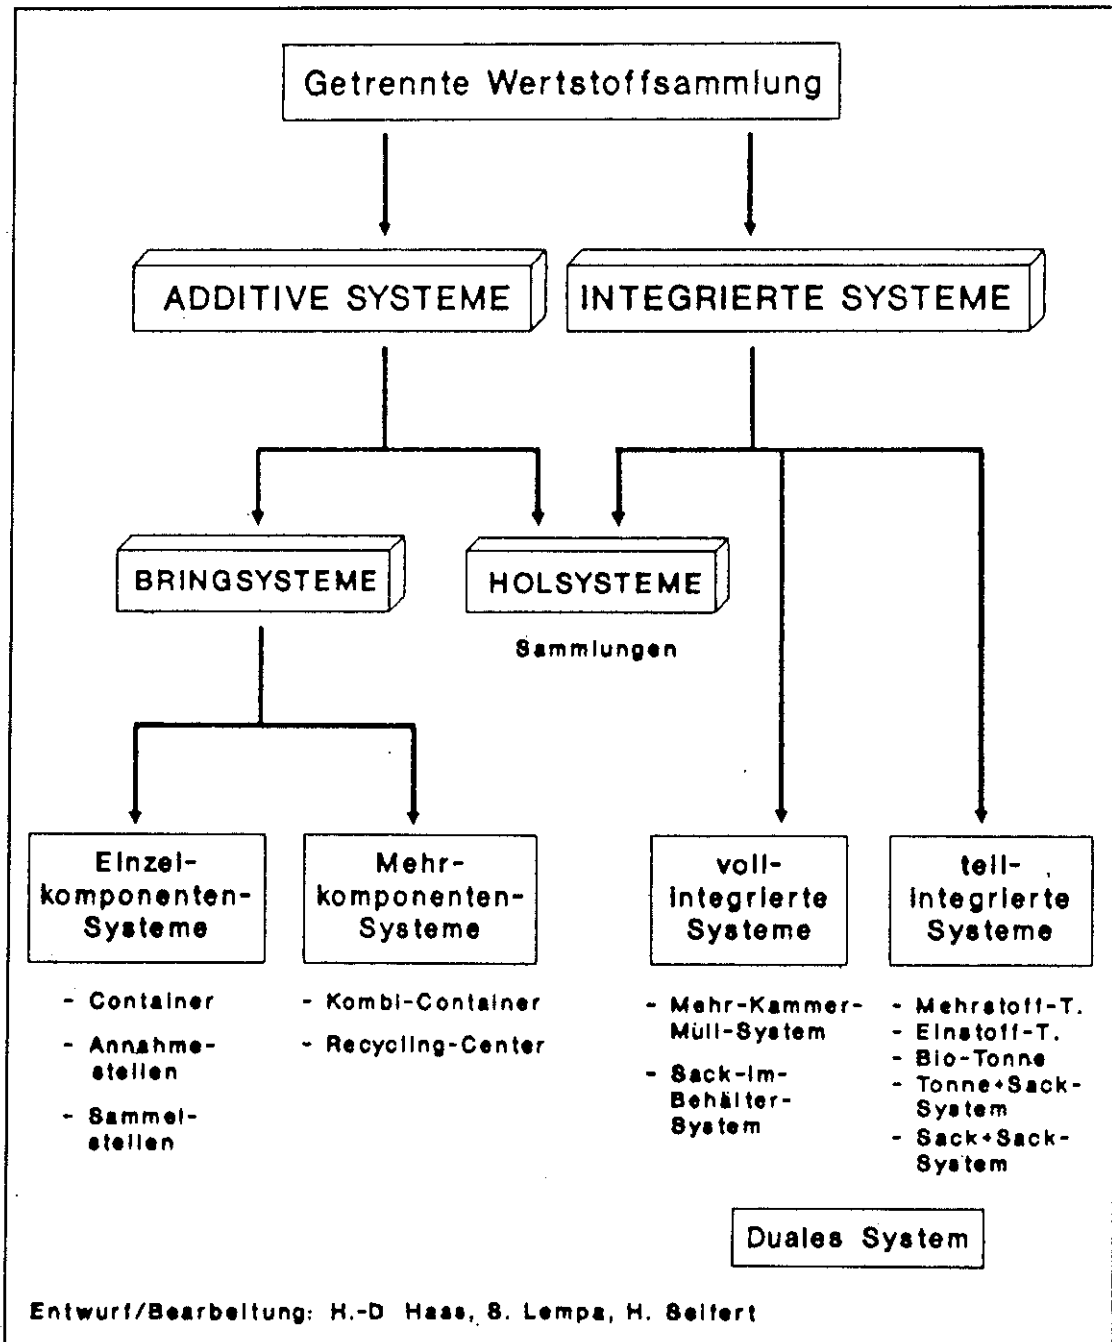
Getrennte Wertstoffsammlung

ADDITIVE SYSTEME

INTEGRIERTE SYSTEME

BRINGSYSTEME

HOLSYSTEME

Sammlungen

Einzelkomponenten-Systeme

- Container
- Annahmestellen
- Sammelstellen

Mehrkomponenten-Systeme

- Kombi-Container
- Recycling-Center

vollintegrierte Systeme

- Mehr-Kammer-Müll-System
- Sack-im-Behälter-System

teilintegrierte Systeme

- Mehrstoff-T.
- Einstoff-T.
- Bio-Tonne
- Tonne+Sack-System
- Sack+Sack-System

Duales System

Entwurf/Bearbeitung: H.-D Haas, S. Lempa, H. Seifert